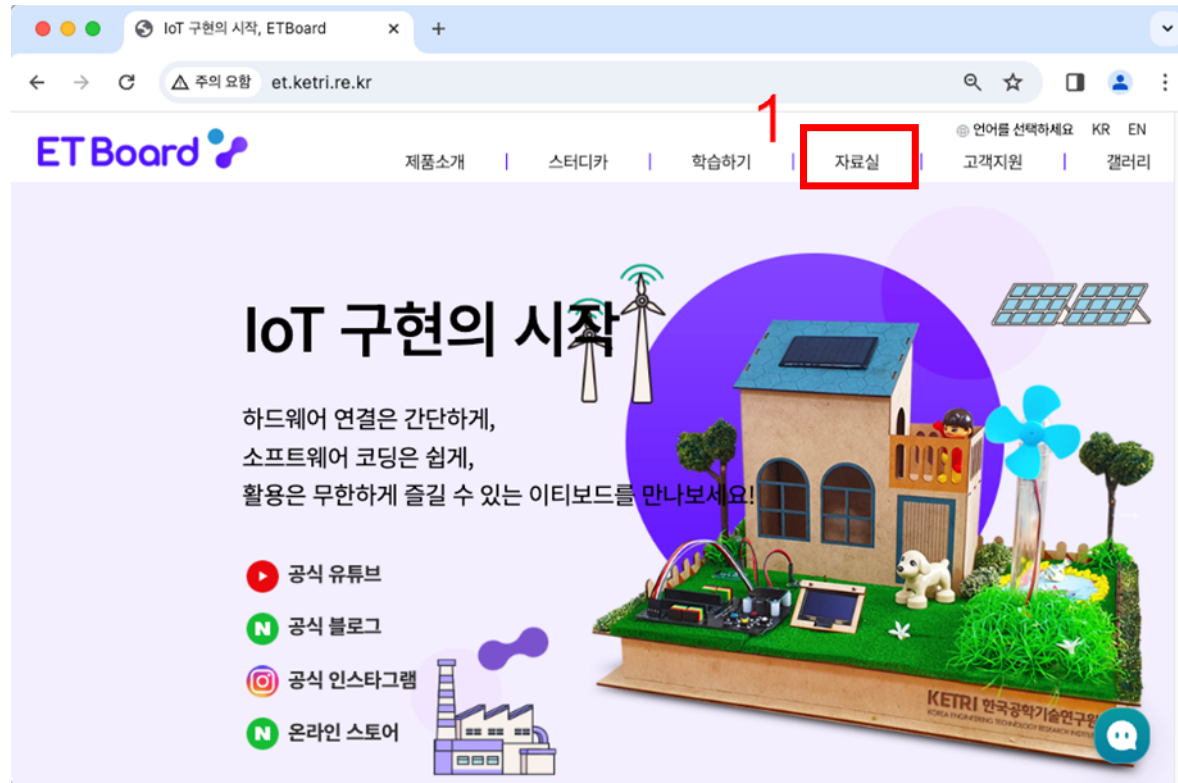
IoT 구현의 시작, ETBoard ×
+
주의 요함 et.ketri.re.kr

ET Board
1
언어를 선택하세요 KR EN
제품소개 | 스터디카 | 학습하기 | 자료실 | 고객지원 | 갤러리

IoT 구현의 시작

하드웨어 연결은 간단하게,
소프트웨어 코딩은 쉽게,
활용은 무한하게 즐길 수 있는 이티보드를 만나보세요!

공식 유튜브
공식 블로그
공식 인스타그램
온라인 스토어

KETRI 한국공학기술연구원
KOREA ENGINEERING TECHNOLOGY RESEARCH INSTITUTE